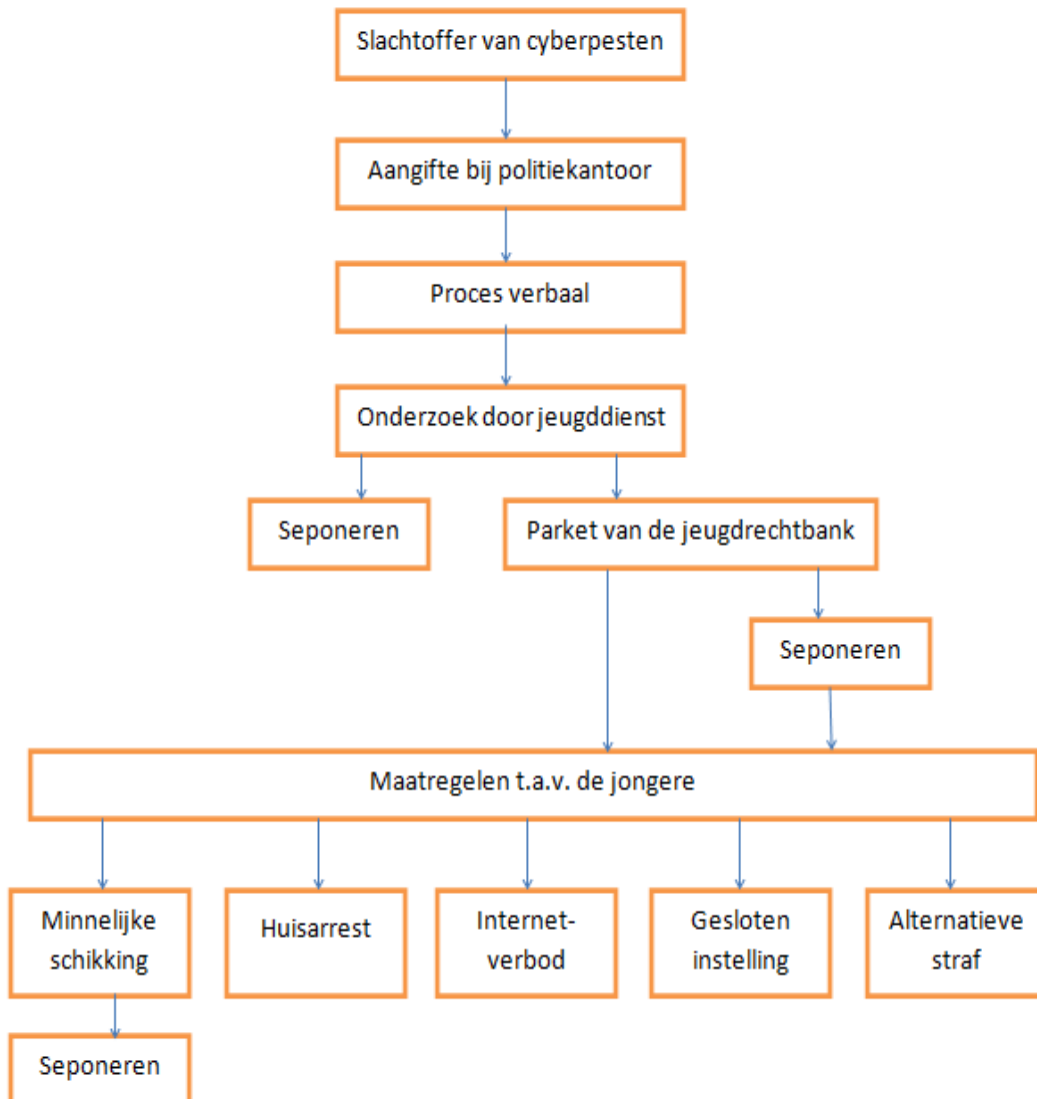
Slachtoffer van cyberpesten

Aangifte bij politiekantoor

Proces verbaal

Onderzoek door jeugddienst

Seponeren

Parket van de jeugdrechtbank

Seponeren

Maatregelen t.a.v. de jongere

Minnelijke schikking

Huisarrest

Internet-verbod

Gesloten instelling

Alternatieve straf

Seponeren